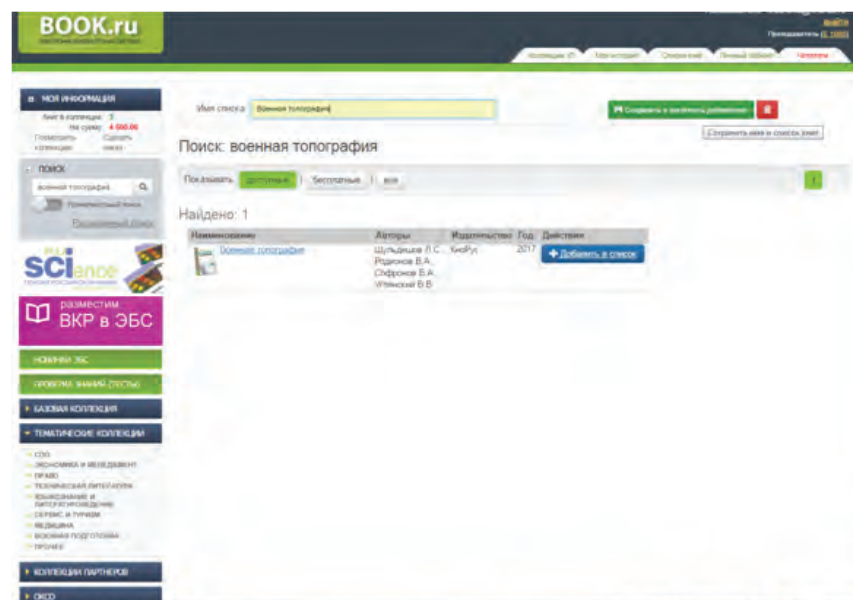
BOOK.ru

Выйти

Коллекция | Мой кабинет | Читатели

МОЯ ИНФОРМАЦИЯ
Книг в коллекции: 5
На сумму: 4 500.00
Посмотреть коллекцию
Сделать заказ

ПОИСК
военная топограф...
Расширенный поиск

SCIence

разместим ВКР в ЭБС

НОВИНКИ ЭБС

ПРОВЕРКА ЗНАНИЙ (ТЕСТЫ)

БАЗОВАЯ КОЛЛЕКЦИЯ

ТЕМАТИЧЕСКИЕ КОЛЛЕКЦИИ
СПО
ЭКОНОМИКА И МЕНЕДЖМЕНТ
ПРАВО
ТЕХНИЧЕСКАЯ ЛИТЕРАТУРА
ЯЗЫКОЗНАНИЕ И ЛИТЕРАТУРОВЕДЕНИЕ
СЕРВИС И ТУРИЗМ
МЕДИЦИНА
ВОЕННАЯ ПОДГОТОВКА
ПРОЧЕЕ

КОЛЛЕКЦИИ ПАРТНЕРОВ

ОКСО

Имя списка: Военная топография

Сохранить и закончить добавление

Сохранить имя в списках книг

Поиск: военная топография

Показывать: доступные | бесплатные | все

Найдено: 1

| Наименование | Авторы | Издательство | Год | Действия |
|---|---|---|---|---|
| Военная топография | Шульдешов Л.С., Родионов В.А., Софронов В.А., Уткинский В.В. | КноРус | 2017 | Добавить в список |